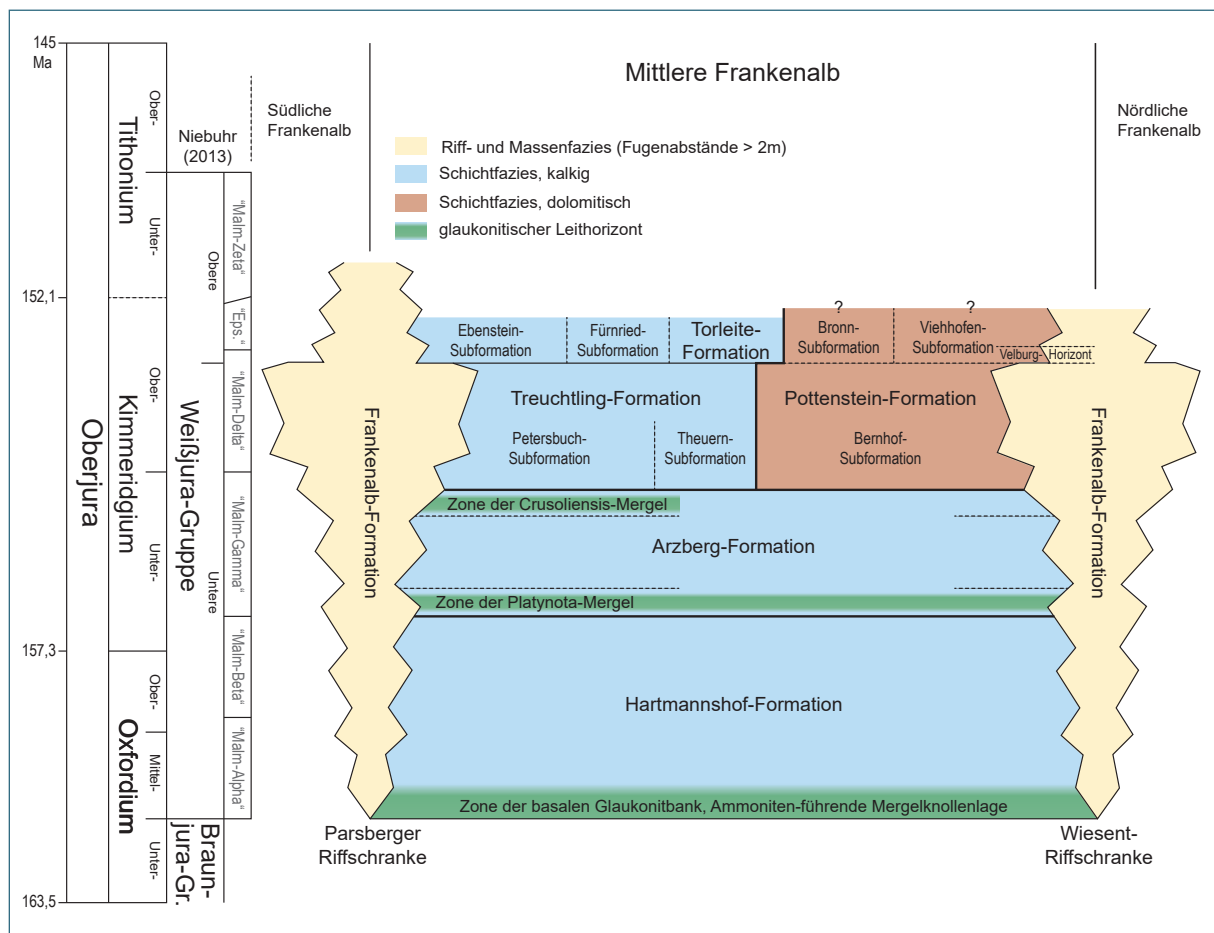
145 Ma

152,1

157,3

163,5

Oberjura

Tithonium

Ober-

Unter-

Kimmeridgium

Ober-

Unter-

Oxfordium

Ober-

Mittel-

Unter-

Weißjura-Gruppe

Obere

Untere

Braun-jura-Gr.

Niebuhr (2013)

"Malm-Zeta"

"Eps."

"Malm-Delta"

"Malm-Gamma"

"Malm-Beta"

"Malm-Alpha"

Südliche Frankenalb

Mittlere Frankenalb

Nördliche Frankenalb

Riff- und Massenfazies (Fugenabstände > 2m)

Schichtfazies, kalkig

Schichtfazies, dolomitisch

glaukonitischer Leithorizont

Ebenstein-Subformation

Fürnried-Subformation

Torleite-Formation

?

Bronn-Subformation

?

Viehhofen-Subformation

Velburg-Horizont

Treuchtling-Formation

Petersbuch-Subformation

Theuern-Subformation

Pottenstein-Formation

Bernhof-Subformation

Frankenalb-Formation

Frankenalb-Formation

Zone der Crusoliensis-Mergel

Arzberg-Formation

Zone der Platynota-Mergel

Hartmannshof-Formation

Zone der basalen Glaukonitbank, Ammoniten-führende Mergelknollenlage

Parsberger Riffschranke

Wiesent-Riffschranke